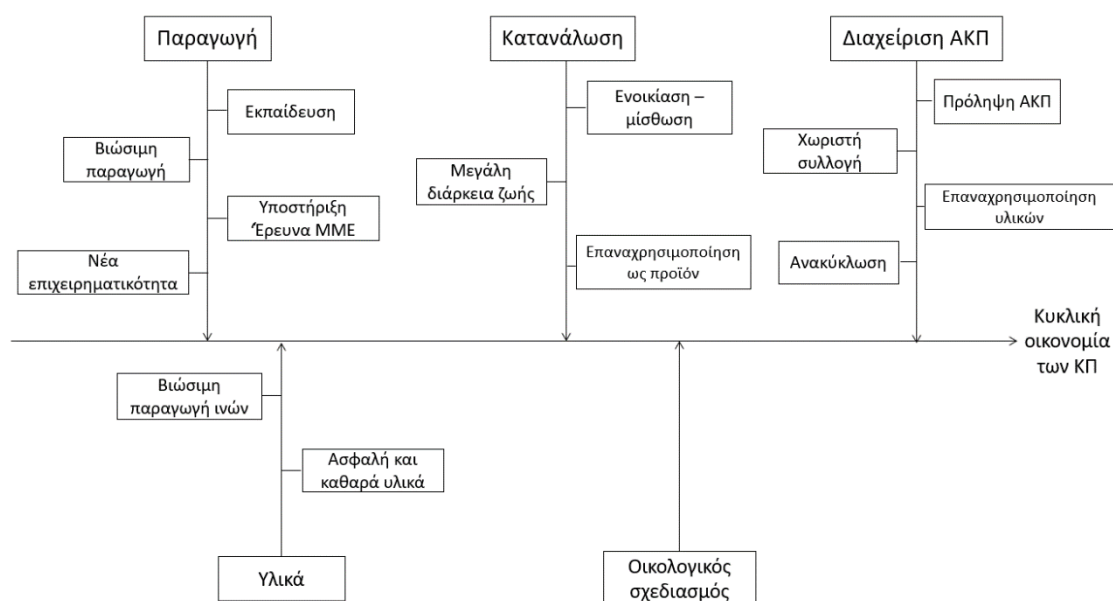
Παραγωγή

Εκπαίδευση

Βιώσιμη παραγωγή

Υποστήριξη Έρευνα ΜΜΕ

Νέα επιχειρηματικότητα

Κατανάλωση

Ενοικίαση – μίσθωση

Μεγάλη διάρκεια ζωής

Επαναχρησιμοποίηση ως προϊόν

Διαχείριση ΑΚΠ

Πρόληψη ΑΚΠ

Χωριστή συλλογή

Επαναχρησιμοποίηση υλικών

Ανακύκλωση

Κυκλική οικονομία των ΚΠ

Βιώσιμη παραγωγή ινών

Ασφαλή και καθαρά υλικά

Υλικά

Οικολογικός σχεδιασμός